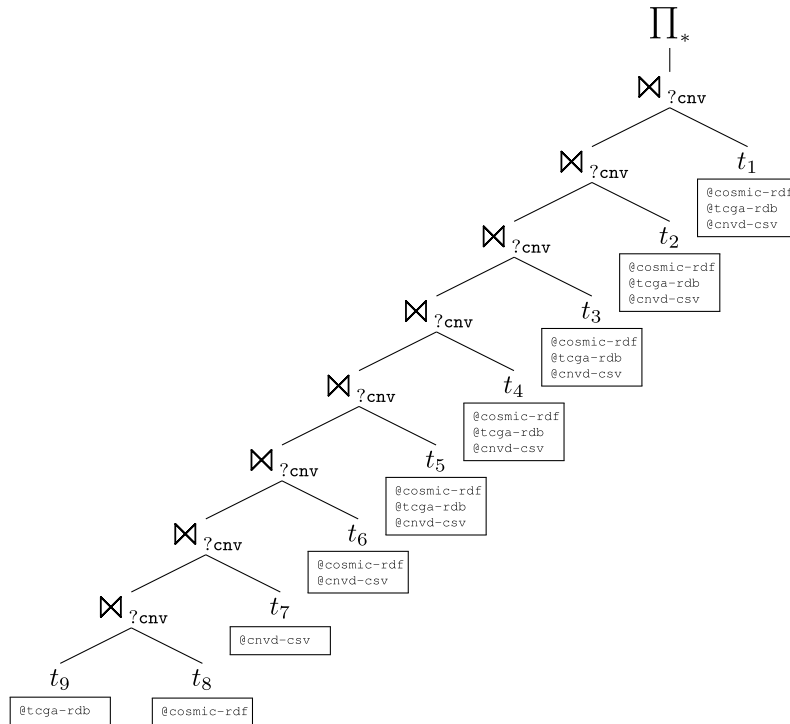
$\prod_*$

$\bowtie_{?cnv}$

$\bowtie_{?cnv}$

$t_1$

@cosmic-rdf
@tcga-rdb
@cnvd-csv

$\bowtie_{?cnv}$

$t_2$

@cosmic-rdf
@tcga-rdb
@cnvd-csv

$\bowtie_{?cnv}$

$t_3$

@cosmic-rdf
@tcga-rdb
@cnvd-csv

$\bowtie_{?cnv}$

$t_4$

@cosmic-rdf
@tcga-rdb
@cnvd-csv

$\bowtie_{?cnv}$

$t_5$

@cosmic-rdf
@tcga-rdb
@cnvd-csv

$\bowtie_{?cnv}$

$t_6$

@cosmic-rdf
@cnvd-csv

$\bowtie_{?cnv}$

$t_7$

@cnvd-csv

$t_9$

@tcga-rdb

$t_8$

@cosmic-rdf